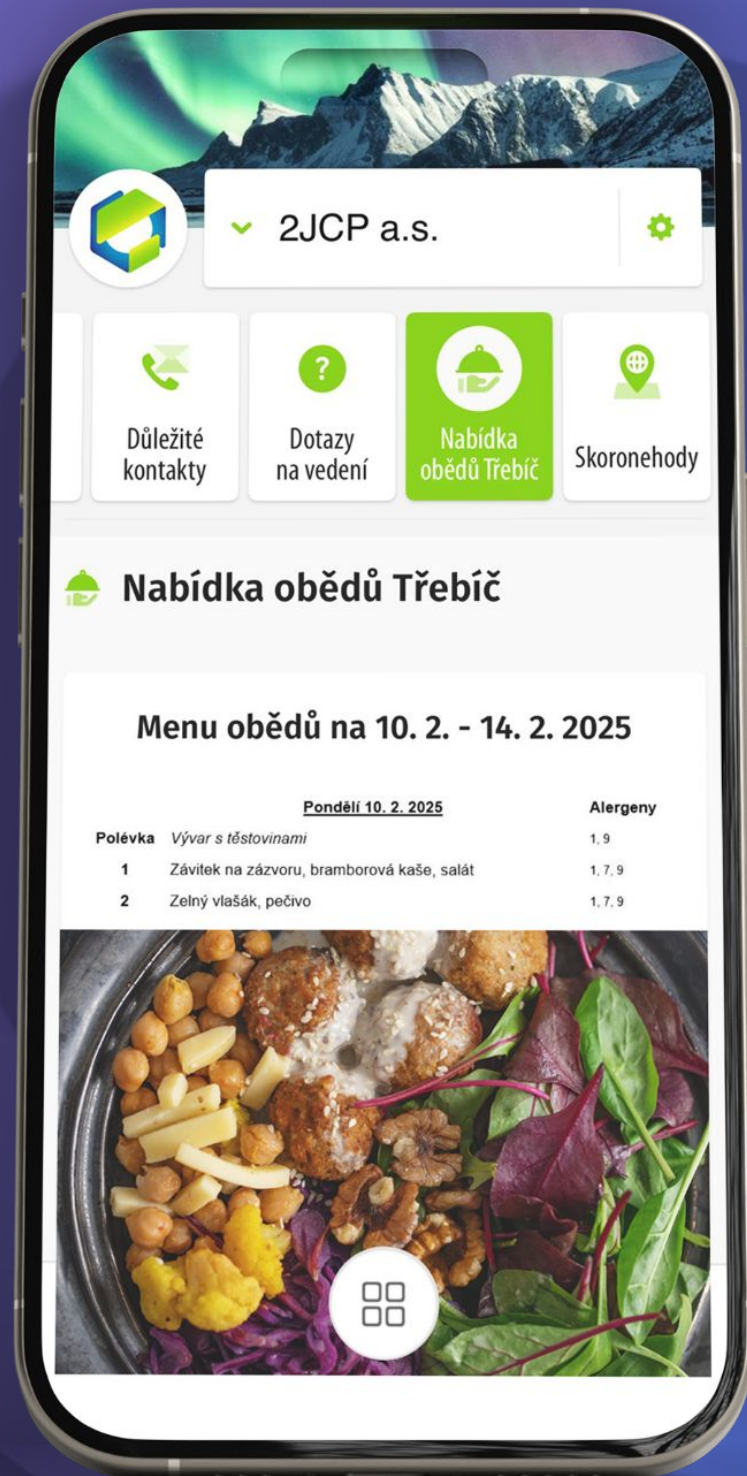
2JCP a.s.

Důležité kontakty

Dotazy na vedení

Nabídka obědů Třebíč

Skoronehody

Nabídka obědů Třebíč

Menu obědů na 10. 2. - 14. 2. 2025

| | Pondělí 10. 2. 2025 | Alergeny |
|---|---|---|
| Polévka | Vývar s těstovinami | 1, 9 |
| 1 | Závitek na zázvoru, bramborová kaše, salát | 1, 7, 9 |
| 2 | Zelný vlašák, pečivo | 1, 7, 9 |